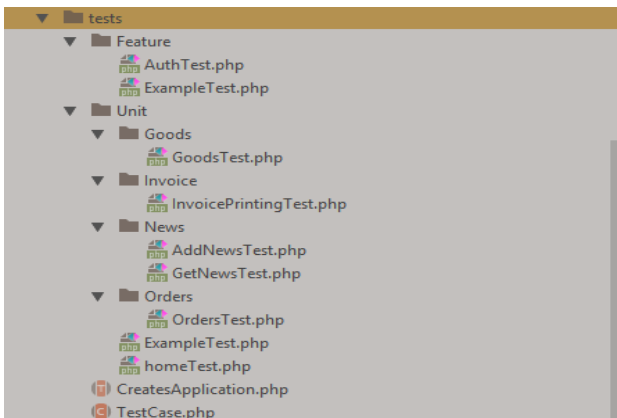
tests
Feature
php AuthTest.php
php ExampleTest.php
Unit
Goods
php GoodsTest.php
Invoice
php InvoicePrintingTest.php
News
php AddNewsTest.php
php GetNewsTest.php
Orders
php OrdersTest.php
php ExampleTest.php
php homeTest.php
CreatesApplication.php
TestCase.php